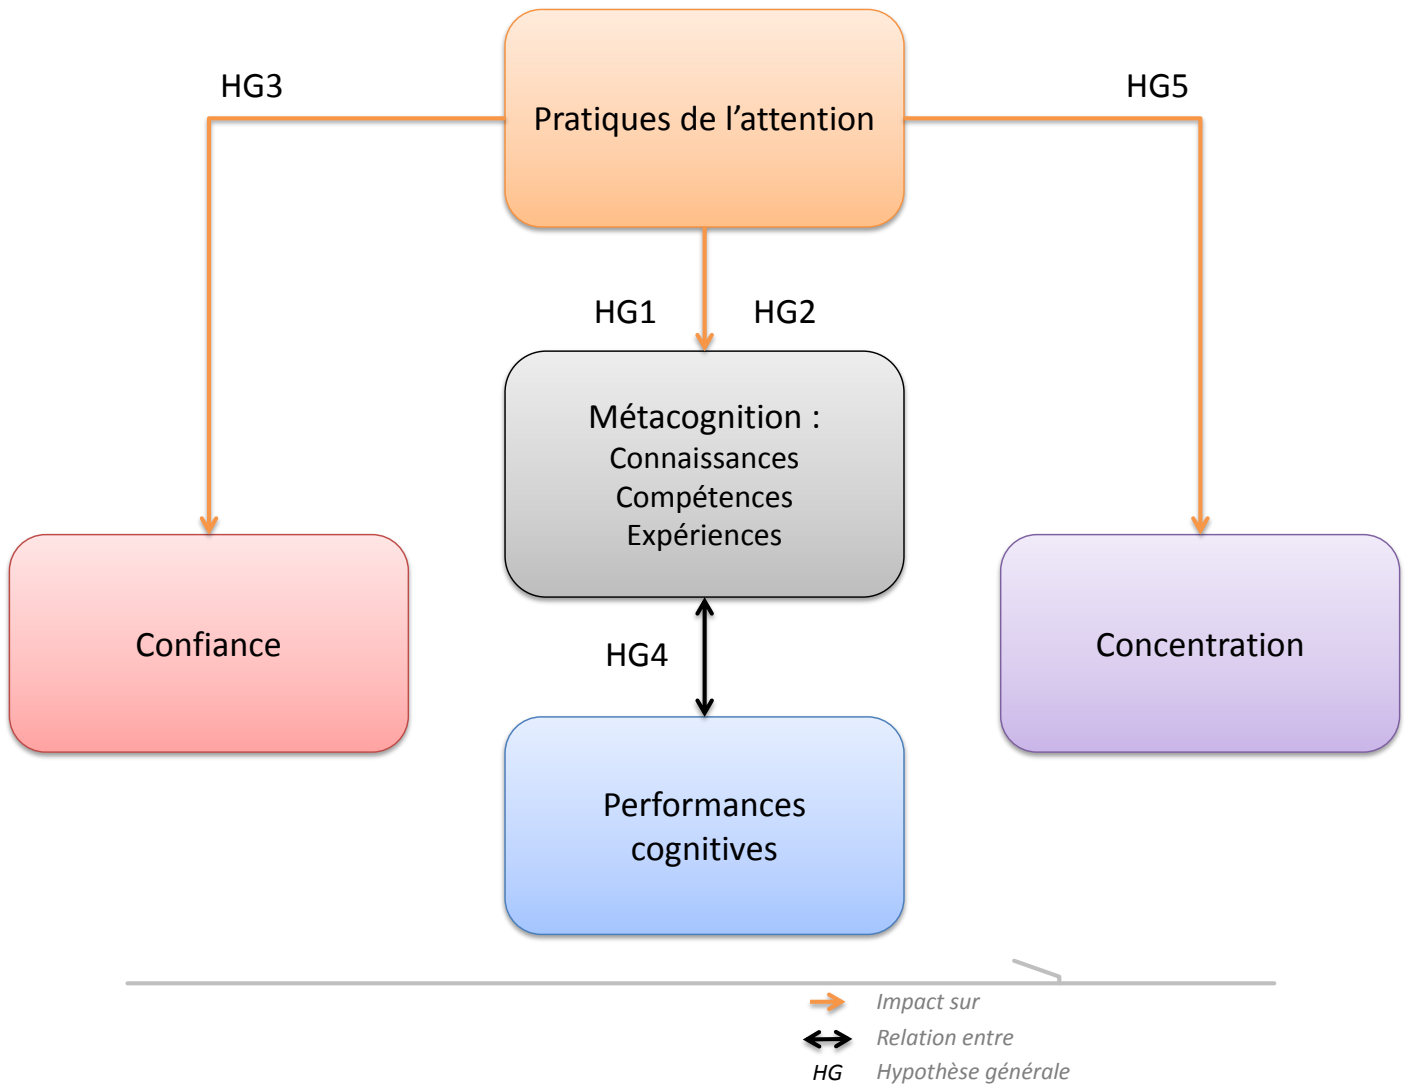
HG3

Pratiques de l’attention

HG5

HG1

HG2

Métacognition :
Connaissances
Compétences
Expériences

Confiance

Concentration

HG4

Performances cognitives

Impact sur
Relation entre
HG Hypothèse générale